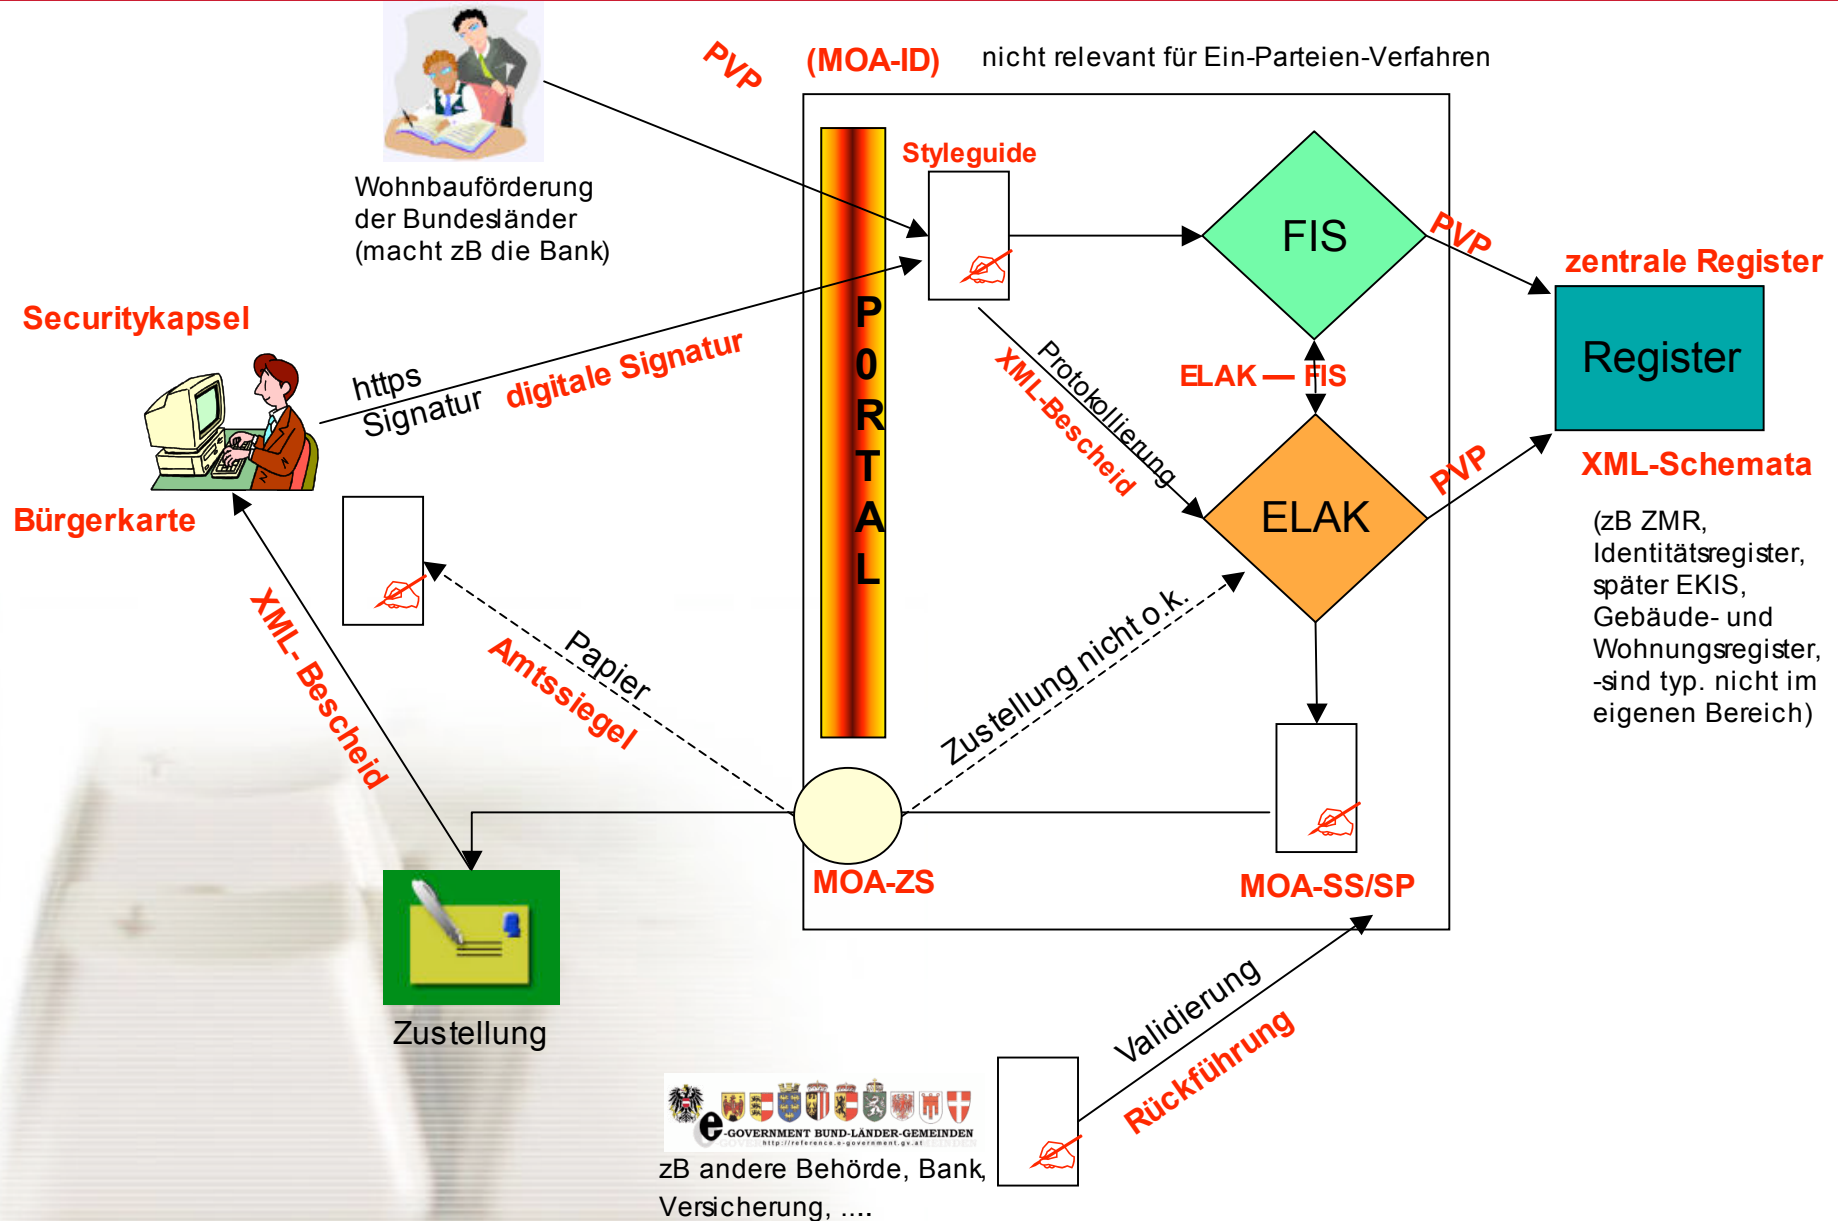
PVP (MOA-ID) nicht relevant für Ein-Parteien-Verfahren

Wohnbauförderung der Bundesländer (macht zB die Bank)

Styleguide

FIS

PVP

zentrale Register

Register

Securitykapsel

https Signatur

digitale Signatur

P
O
R
T
A
L

XML-Bescheid

Protokollierung

ELAK — FIS

ELAK

PVP

XML-Schemata

(zB ZMR, Identitätsregister, später EKIS, Gebäude- und Wohnungsregister, -sind typ. nicht im eigenen Bereich)

Bürgerkarte

XML- Bescheid

Papier

Amtssiegel

Zustellung nicht o.k.

MOA-ZS

MOA-SS/SP

Zustellung

Validierung

Rückführung

e-GOVERNMENT BUND-LÄNDER-GEMEINDEN
http://reference.e-government.gv.at

zB andere Behörde, Bank, Versicherung, ....